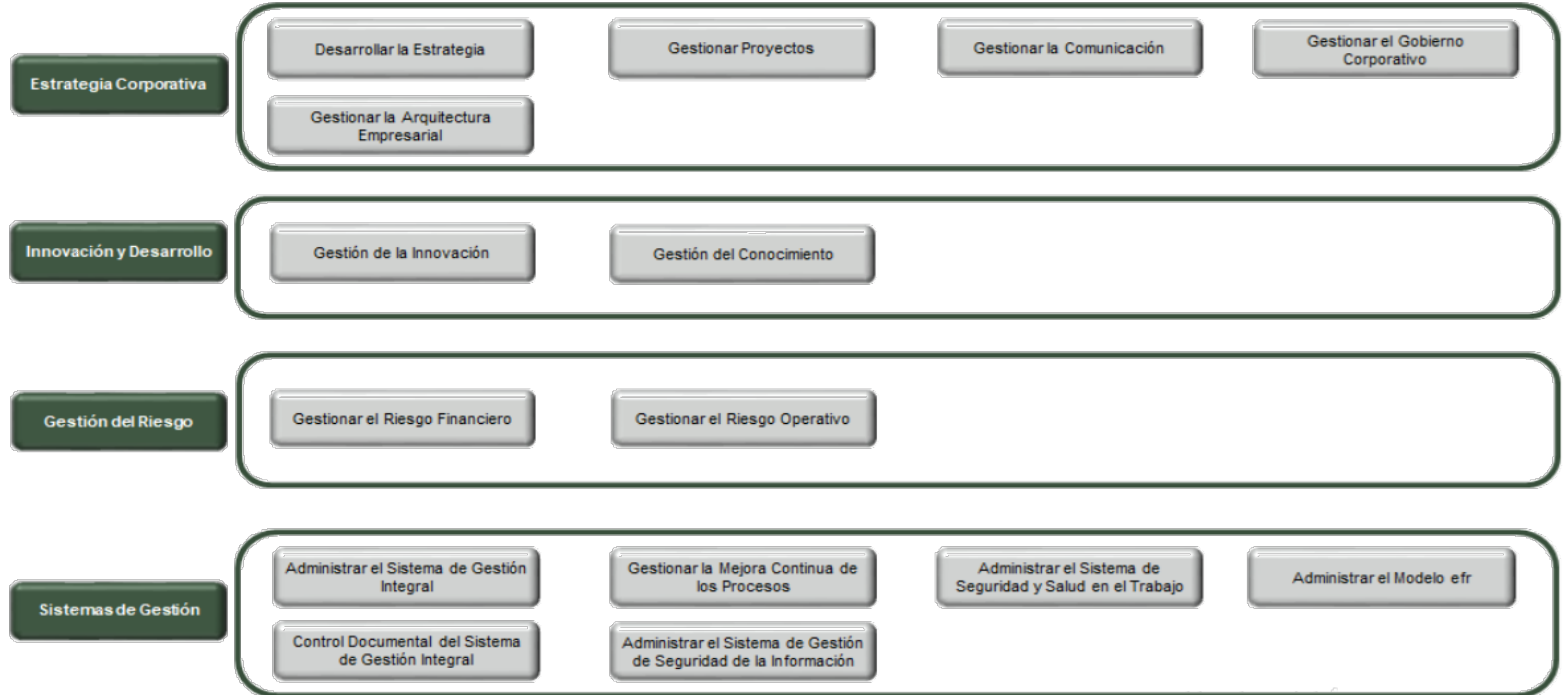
Estrategia Corporativa

Desarrollar la Estrategia

Gestionar Proyectos

Gestionar la Comunicación

Gestionar el Gobierno Corporativo

Gestionar la Arquitectura Empresarial

Innovación y Desarrollo

Gestión de la Innovación

Gestión del Conocimiento

Gestión del Riesgo

Gestionar el Riesgo Financiero

Gestionar el Riesgo Operativo

Sistemas de Gestión

Administrar el Sistema de Gestión Integral

Gestionar la Mejora Continua de los Procesos

Administrar el Sistema de Seguridad y Salud en el Trabajo

Administrar el Modelo efr

Control Documental del Sistema de Gestión Integral

Administrar el Sistema de Gestión de Seguridad de la Información